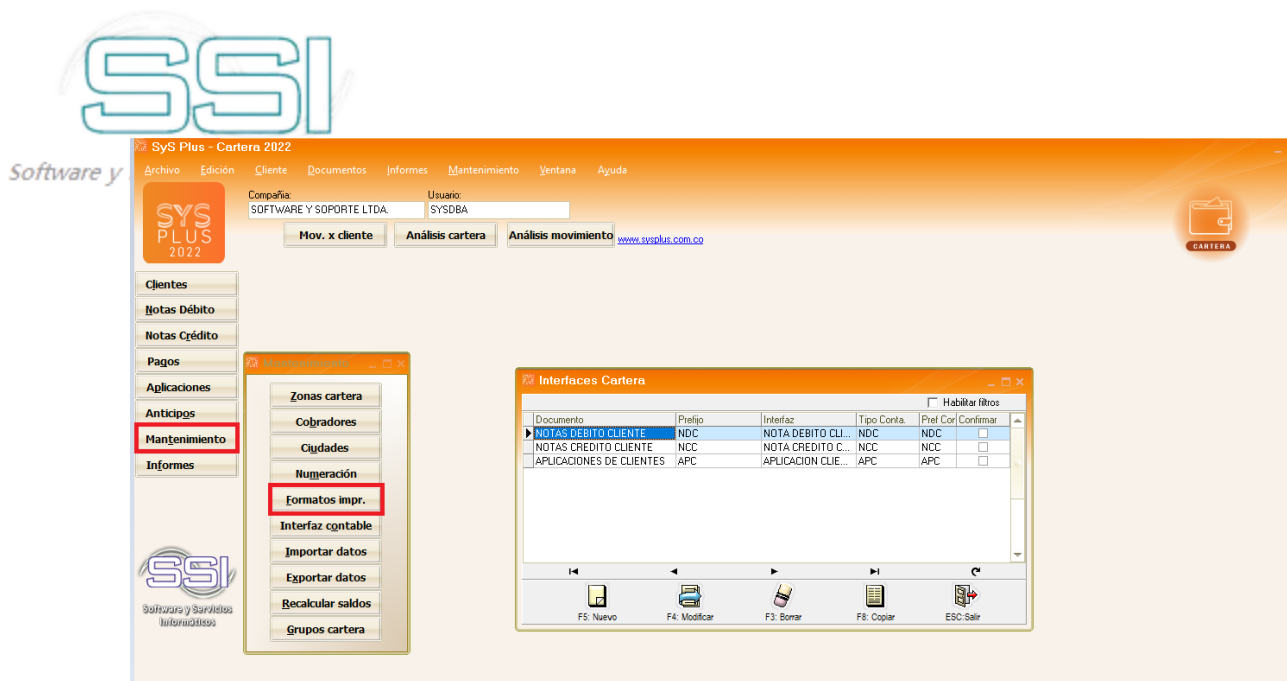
SSI

Software y

SyS Plus - Cartera 2022

Archivo Edición Cliente Documentos Informes Mantenimiento Ventana Ayuda

SYS PLUS 2022

Compañía: SOFTWARE Y SOPORTE LTDA.

Usuario: SYSDBA

Mov. x cliente | Análisis cartera | Análisis movimiento | www.sysplus.com.co

CARTERA

Clientes
Notas Débito
Notas Crédito
Pagos
Aplicaciones
Anticipos
Mantenimiento
Informes

Mantenimiento

Zonas cartera
Cobradores
Ciudades
Numeración
Formatos impr.
Interfaz contable
Importar datos
Exportar datos
Recalcular saldos
Grupos cartera

SSI
Software y Servicios Informáticos

Interfaces Cartera

Habilitar filtros

| Documento | Prefijo | Interfaz | Tipo Conta. | Pref Cor | Confirmar |
|---|---|---|---|---|---|
| NOTAS DEBITO CLIENTE | NDC | NOTA DEBITO CLI... | NDC | NDC | ☐ |
| NOTAS CREDITO CLIENTE | NCC | NOTA CREDITO C... | NCC | NCC | ☐ |
| APLICACIONES DE CLIENTES | APC | APLICACION CLIE... | APC | APC | ☐ |

F5: Nuevo | F4: Modificar | F3: Borrar | F8: Copiar | ESC:Salir